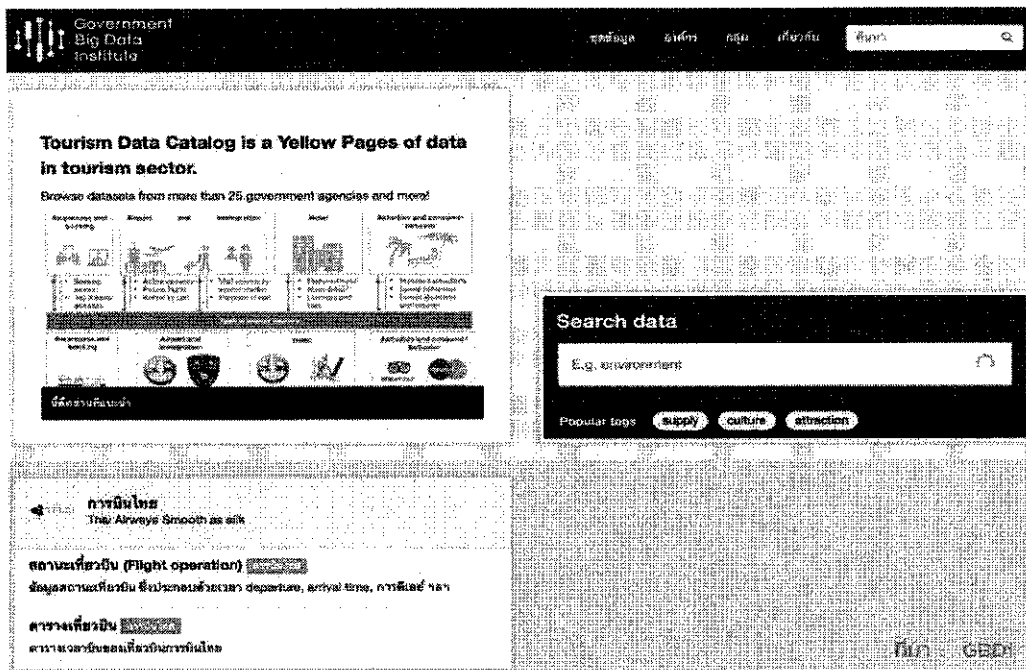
Government Big Data Institute

ชุดข้อมูล องค์กร กลุ่ม เกี่ยวกับ ค้นหา

Tourism Data Catalog is a Yellow Pages of data in tourism sector.

Browse datasets from more than 25 government agencies and more!

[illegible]

Search data

E.g. environment

Popular tags supply culture attraction

การบินไทย
Thai Airways Smooth as silk

สถานะเที่ยวบิน (Flight operation) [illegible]
ข้อมูลสถานะเที่ยวบิน ซึ่งประกอบด้วยเวลา departure, arrival time, การดีเลย์ ฯลฯ

ตารางเที่ยวบิน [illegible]
ตารางเวลาบินของเที่ยวบินการบินไทย

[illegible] GBDi